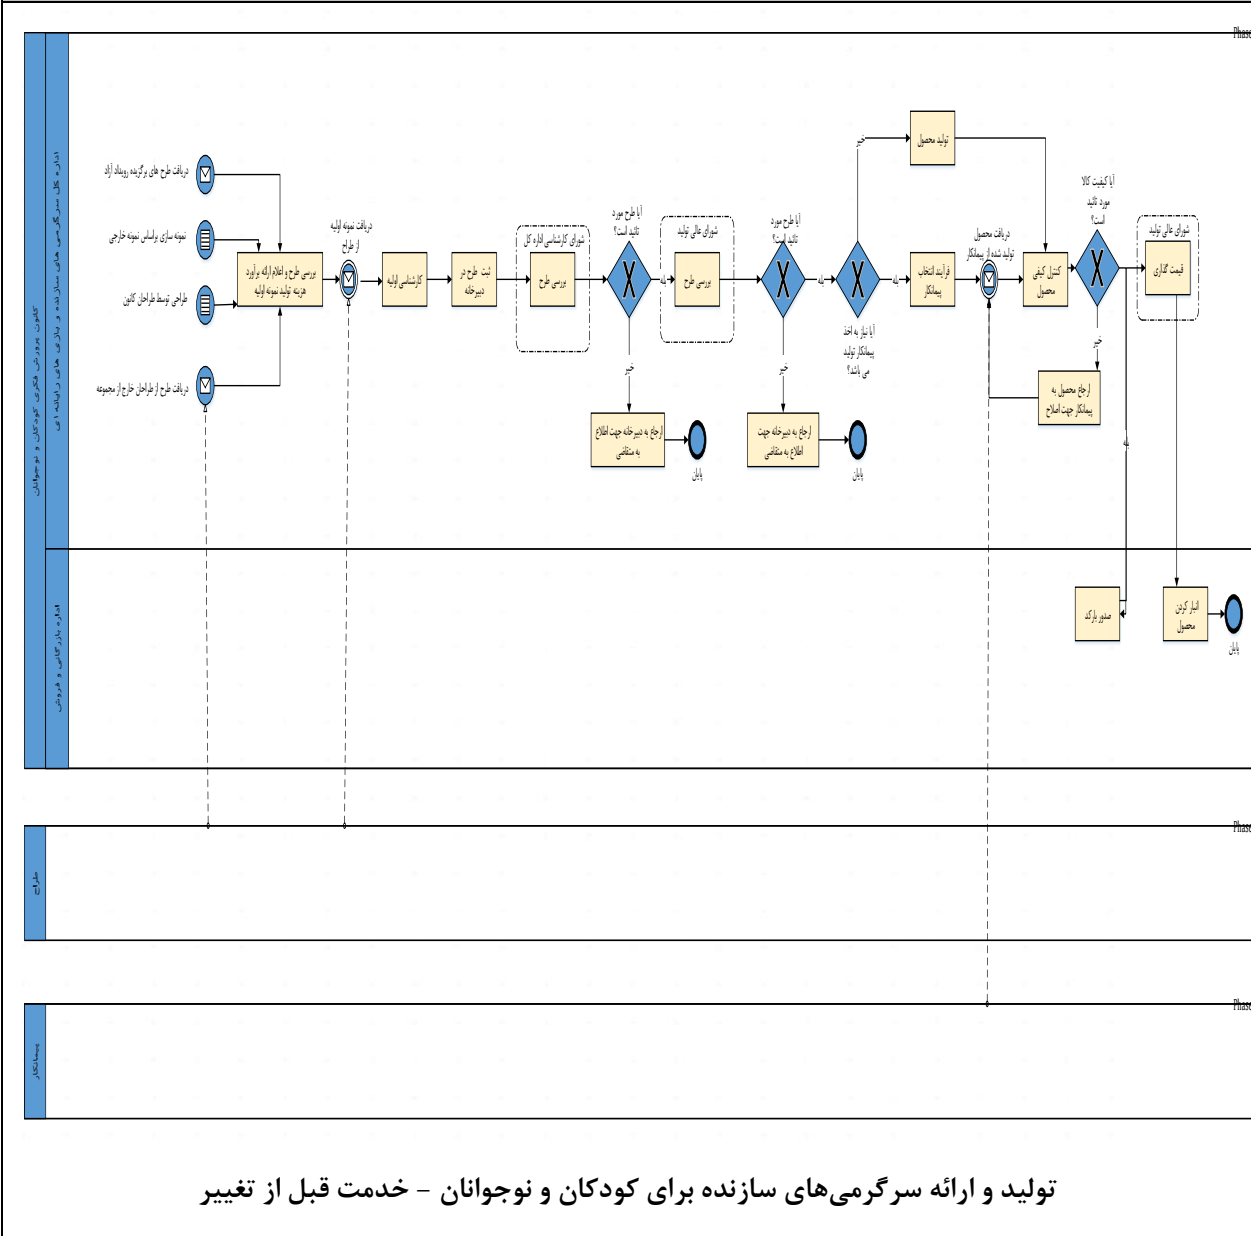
Phase

کانون پرورش فکری کودکان و نوجوانان

اداره کل سرگرمی های سازنده و بازی های رایانه ای

دریافت طرح های برگزیده رویداد آزاد

نمونه سازی براساس نمونه خارجی

طراحی توسط طراحان کانون

دریافت طرح از طراحان خارج از مجموعه

بررسی طرح و اعلام ارائه برآورد هزینه تولید نمونه اولیه

دریافت نمونه اولیه از طراح

کارشناسی اولیه

ثبت طرح در دبیرخانه

شورای کارشناسی اداره کل

بررسی طرح

آیا طرح مورد تائید است؟

بله

خیر

ارجاع به دبیرخانه جهت اطلاع به متقاضی

پایان

شورای عالی تولید

بررسی طرح

آیا طرح مورد تائید است؟

بله

خیر

ارجاع به دبیرخانه جهت اطلاع به متقاضی

پایان

خیر

تولید محصول

آیا نیاز به اخذ پیمانکار تولید می باشد؟

بله

فرآیند انتخاب پیمانکار

دریافت محصول تولید شده از پیمانکار

کنترل کیفی محصول

آیا کیفیت کالا مورد تائید است؟

خیر

ارجاع محصول به پیمانکار جهت اصلاح

بله

شورای عالی تولید

قیمت گذاری

اداره بازرگانی و فروش

صدور بارکد

انبار کردن محصول

پایان

Phase

طراح

Phase

پیمانکار

تولید و ارائه سرگرمی‌های سازنده برای کودکان و نوجوانان - خدمت قبل از تغییر